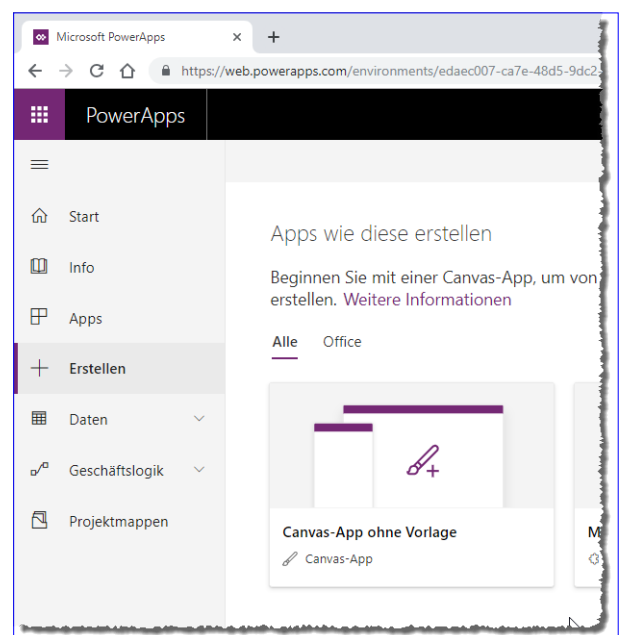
Microsoft PowerApps ×
+
https://web.powerapps.com/environments/edaec007-ca7e-48d5-9dc2

PowerApps

Start
Info
Apps
Erstellen
Daten
Geschäftslogik
Projektmappen

Apps wie diese erstellen

Beginnen Sie mit einer Canvas-App, um von erstellen. Weitere Informationen

Alle
Office

Canvas-App ohne Vorlage
Canvas-App

M